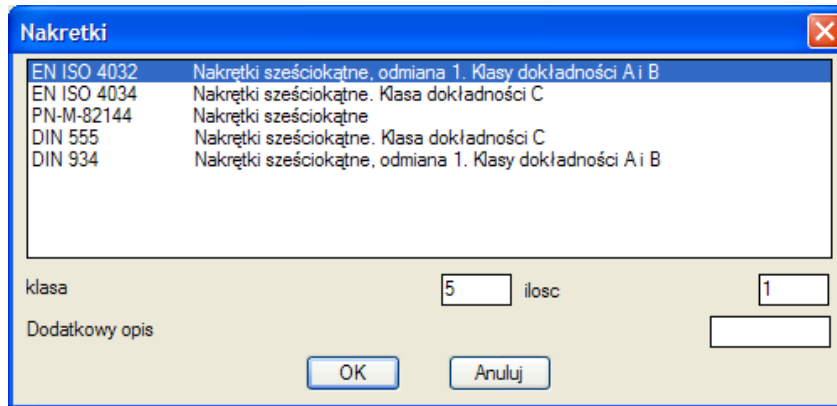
Nakretki

| | |
|---|---|
| EN ISO 4032 | Nakrętki sześciokątne, odmiana 1. Klasy dokładności A i B |
| EN ISO 4034 | Nakrętki sześciokątne. Klasa dokładności C |
| PN-M-82144 | Nakrętki sześciokątne |
| DIN 555 | Nakrętki sześciokątne. Klasa dokładności C |
| DIN 934 | Nakrętki sześciokątne, odmiana 1. Klasy dokładności A i B |

klasa 5 ilosc 1

Dodatkowy opis

OK Anuluj